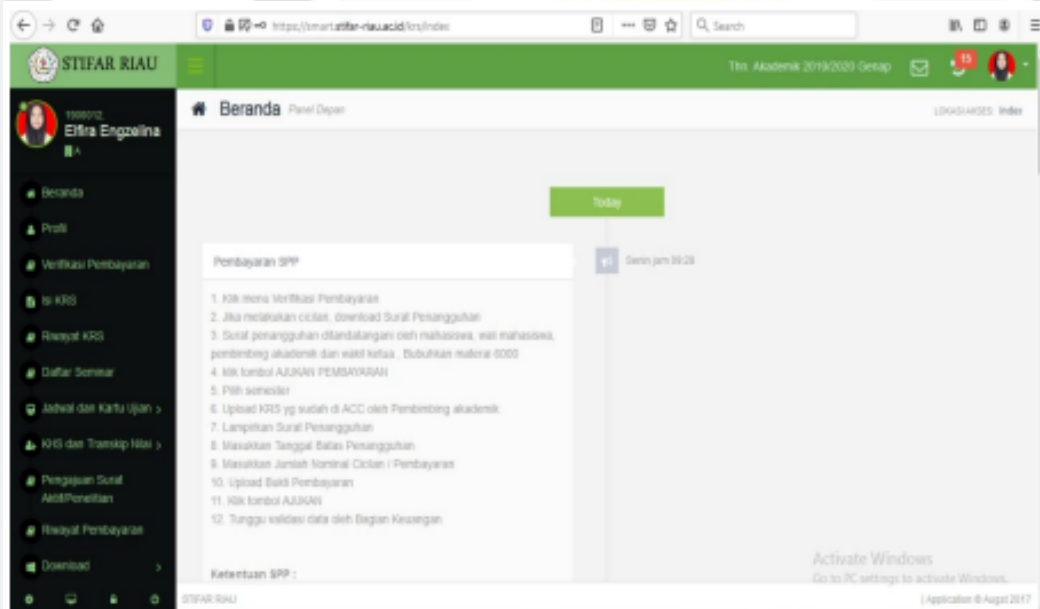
https://smart.stifar-riau.ac.id/krs/index

Search

STIFAR RIAU

Thn. Akademik 2019/2020 Genap

15

1900012,
Elfira Engzelina

Beranda Panel Depan

LOKASI AKSES: Index

Beranda
Profil
Verifikasi Pembayaran
Isi KRS
Riwayat KRS
Daftar Seminar
Jadwal dan Kartu Ujian
KHS dan Transkip Nilai
Pengajuan Surat Aktif/Penelitian
Riwayat Pembayaran
Download

Today

Pembayaran SPP

Senin jam 09:28

1. Klik menu Verifikasi Pembayaran
2. Jika melakukan cicilan, download Surat Penangguhan
3. Surat penangguhan ditandatangani oleh mahasiswa, wali mahasiswa, pembimbing akademik dan wakil ketua , Bubuhkan materai 6000
4. klik tombol AJUKAN PEMBAYARAN
5. Pilih semester
6. Upload KRS yg sudah di ACC oleh Pembimbing akademik
7. Lampirkan Surat Penangguhan
8. Masukkan Tanggal Batas Penangguhan
9. Masukkan Jumlah Nominal Cicilan / Pembayaran
10. Upload Bukti Pembayaran
11. Klik tombol AJUKAN
12. Tunggu validasi data oleh Bagian Keuangan

Ketentuan SPP :

Activate Windows
Go to PC settings to activate Windows.

STIFAR RIAU

| Application © August 2017